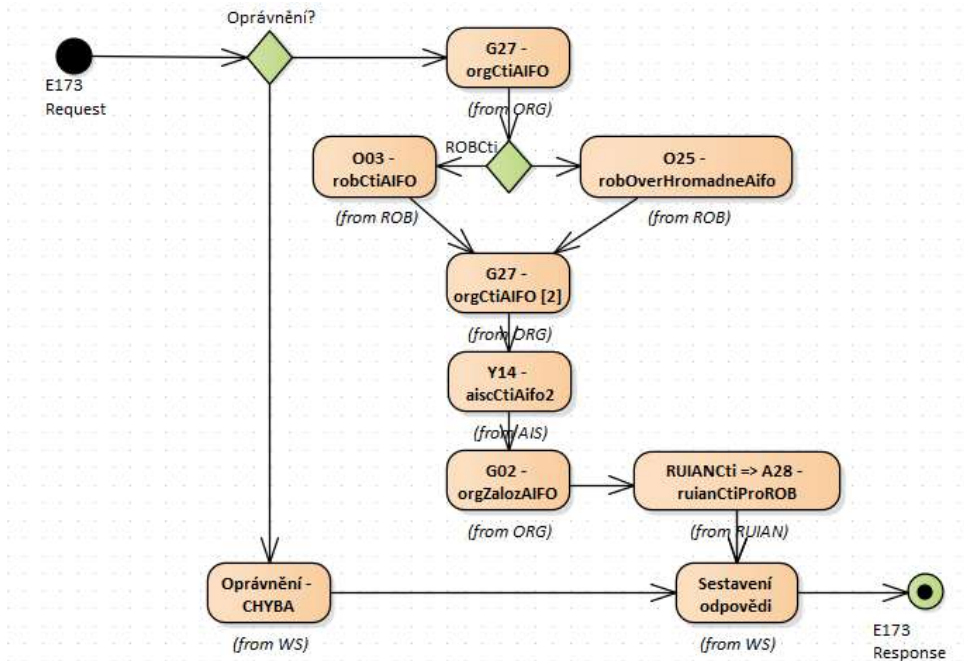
Oprávnění?

E173
Request

G27 - orgCtiAIFO

(from ORG)

ROBCti

O03 - robCtiAIFO

(from ROB)

O25 - robOverHromadneAifo

(from ROB)

G27 - orgCtiAIFO [2]

(from ORG)

Y14 - aiscCtiAifo2

(from AIS)

G02 - orgZalozAIFO

(from ORG)

RUIANCti => A28 - ruianCtiProROB

(from RUIAN)

Oprávnění - CHYBA

(from WS)

Sestavení odpovědi

(from WS)

E173
Response